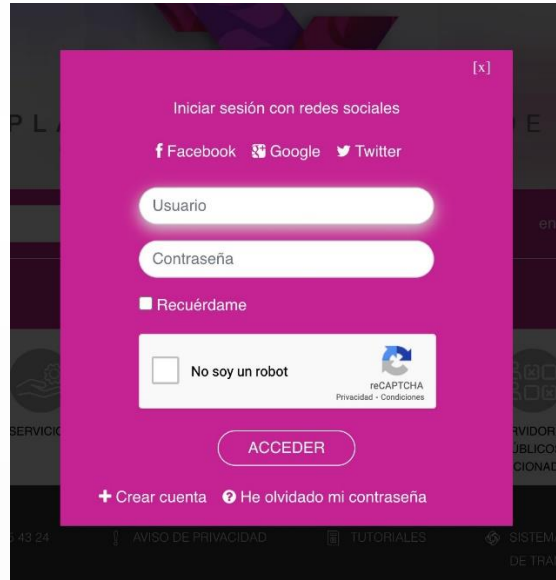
[x]

Iniciar sesión con redes sociales

Facebook Google Twitter

Usuario

Contraseña

Recuérdame

No soy un robot

reCAPTCHA
Privacidad - Condiciones

ACCEDER

Crear cuenta He olvidado mi contraseña

PL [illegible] E

en

SERVICI

RVIDOR
ÚBLICO
CIONAD

43 24 AVISO DE PRIVACIDAD TUTORIALES SISTEM
DE TRA